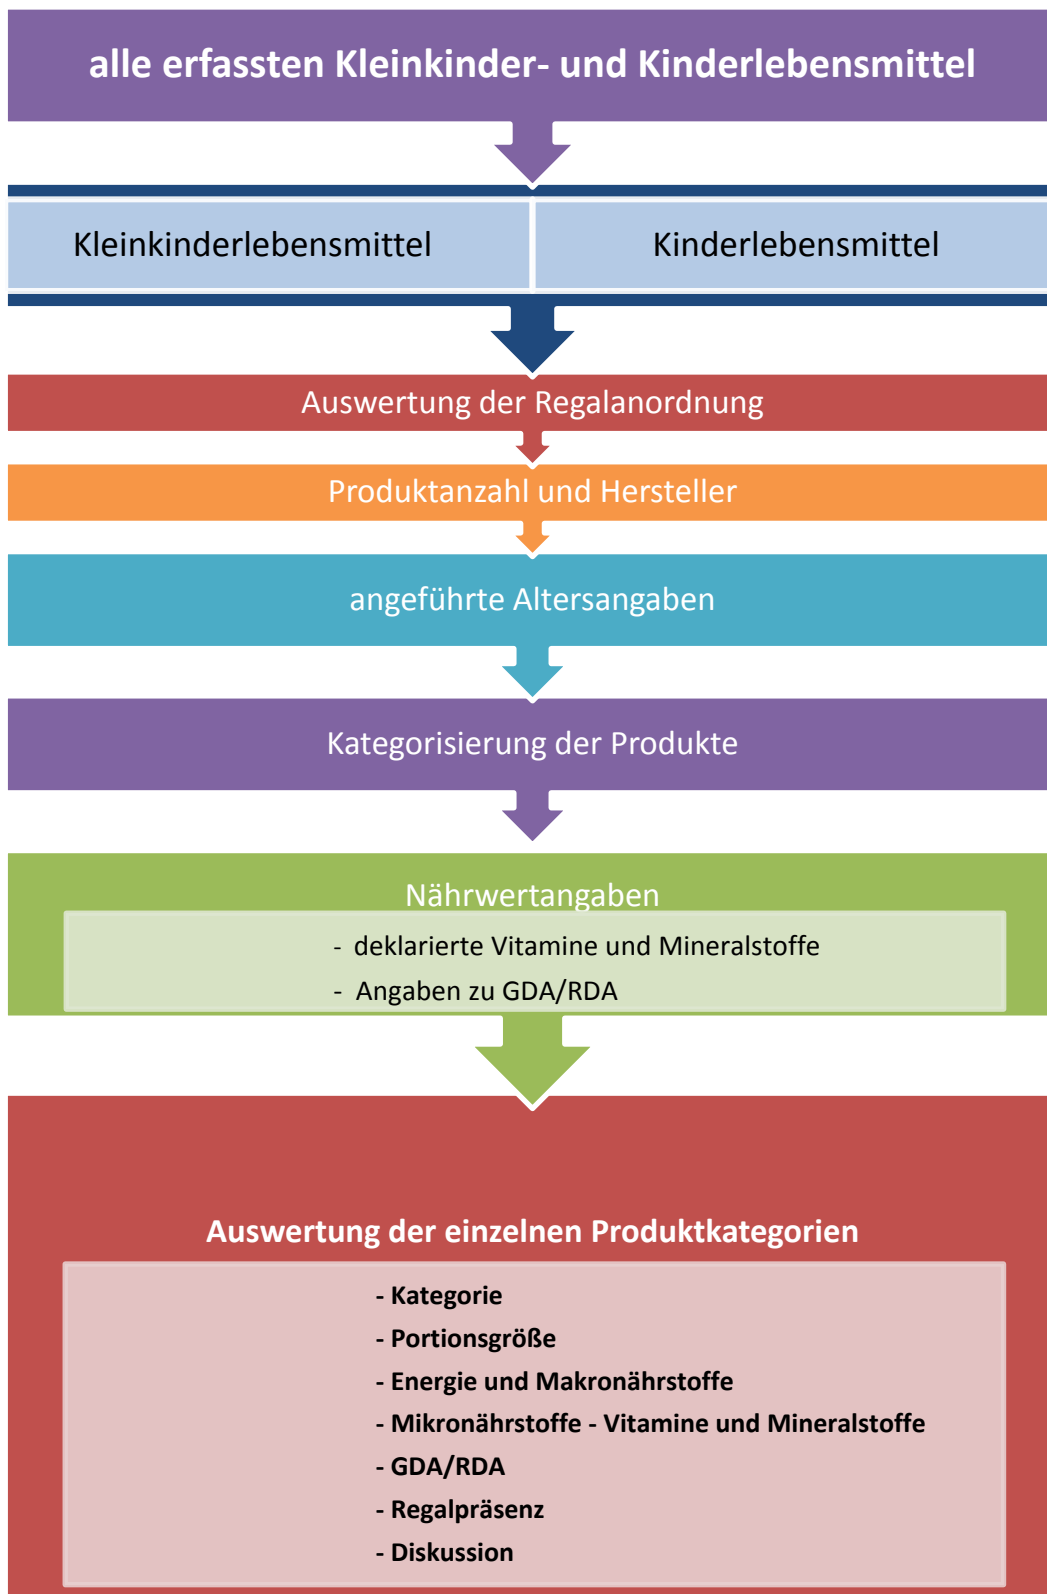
alle erfassten Kleinkinder- und Kinderlebensmittel

Kleinkinderlebensmittel

Kinderlebensmittel

Auswertung der Regalanordnung

Produktanzahl und Hersteller

angeführte Altersangaben

Kategorisierung der Produkte

Nährwertangaben

- deklarierte Vitamine und Mineralstoffe
- Angaben zu GDA/RDA

Auswertung der einzelnen Produktkategorien

- Kategorie
- Portionsgröße
- Energie und Makronährstoffe
- Mikronährstoffe - Vitamine und Mineralstoffe
- GDA/RDA
- Regalpräsenz
- Diskussion